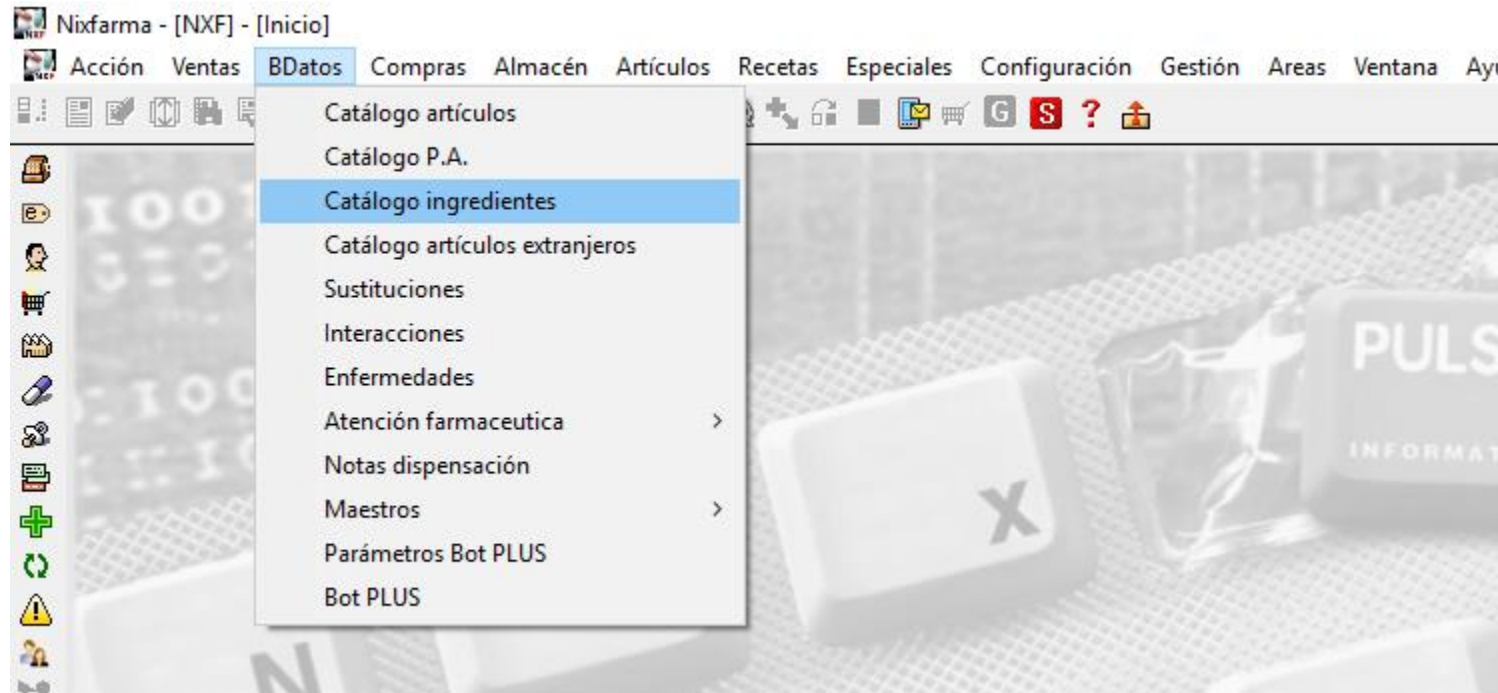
Nixfarma - [NXF] - [Inicio]

Acción Ventas BDatos Compras Almacén Artículos Recetas Especiales Configuración Gestión Areas Ventana Ay

Catálogo artículos
Catálogo P.A.
Catálogo ingredientes
Catálogo artículos extranjeros
Sustituciones
Interacciones
Enfermedades
Atención farmaceutica >
Notas dispensación
Maestros >
Parámetros Bot PLUS
Bot PLUS

G S ?

PULS
INFORMAT
X